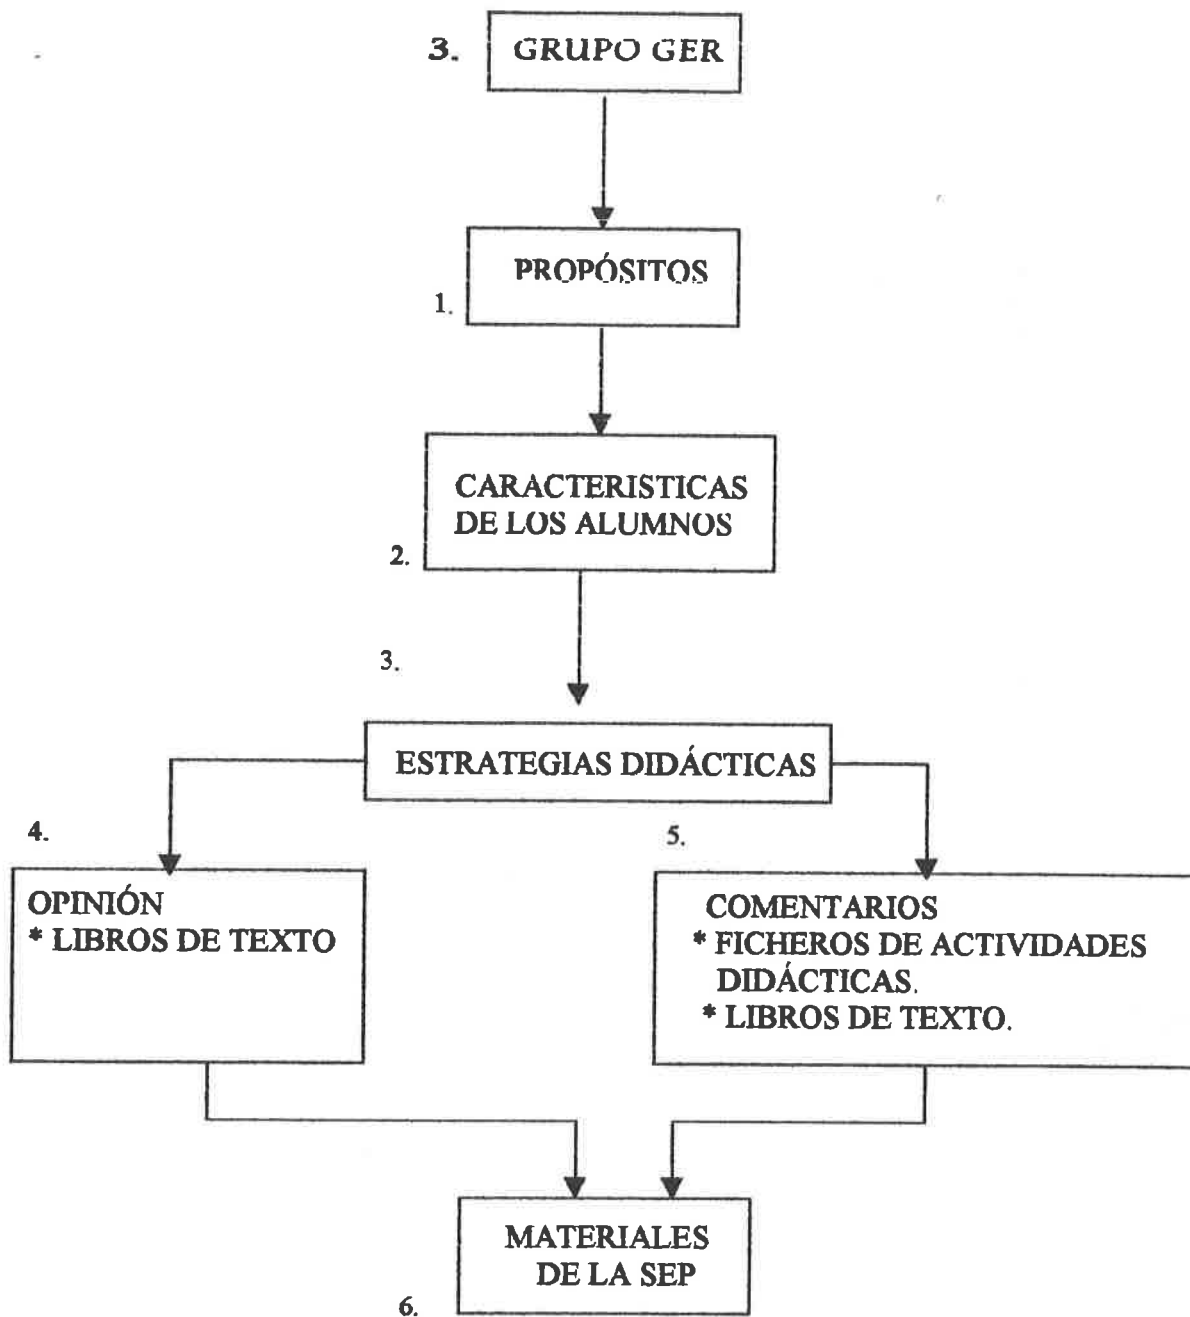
3. GRUPO GER

PROPÓSITOS

1.

CARACTERISTICAS DE LOS ALUMNOS

2.

3.

ESTRATEGIAS DIDÁCTICAS

4.

5.

OPINIÓN
* LIBROS DE TEXTO

COMENTARIOS
* FICHEROS DE ACTIVIDADES DIDÁCTICAS.
* LIBROS DE TEXTO.

MATERIALES DE LA SEP

6.